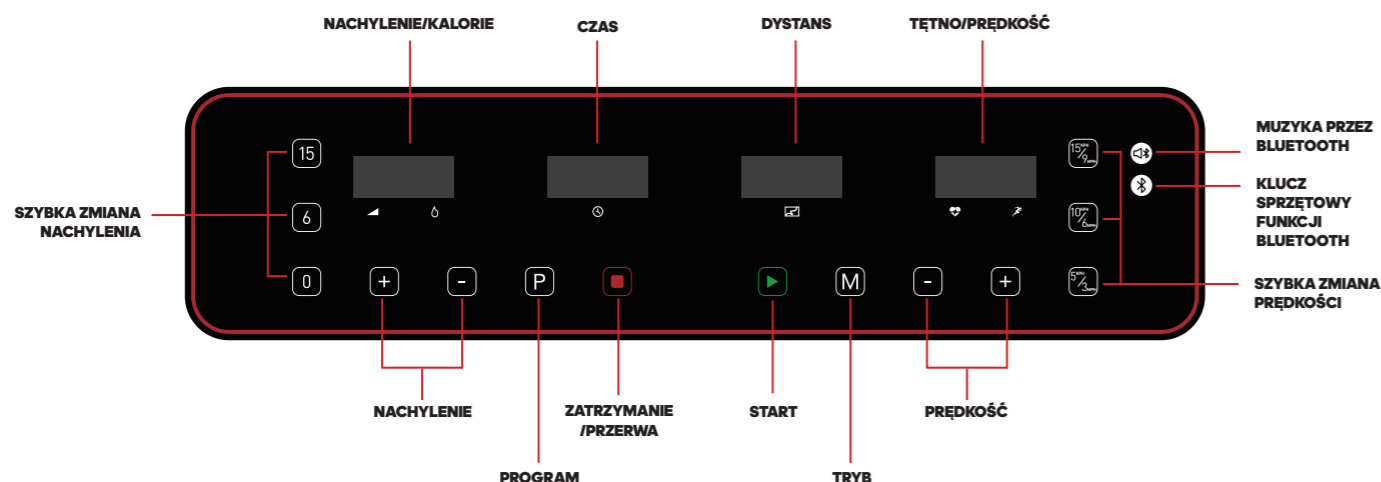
NACHYLENIE/KALORIE
CZAS
DYSTANS
TĘTNO/PRĘDKOŚĆ

SZYBKA ZMIANA NACHYLENIA

15
6
0

MUZYKA PRZEZ BLUETOOTH

KLUCZ SPRZĘTOWY FUNKCJI BLUETOOTH

$15^{KPH}/9_{MPH}$
$10^{KPH}/6_{MPH}$
$5^{KPH}/3_{MPH}$

SZYBKA ZMIANA PRĘDKOŚCI

+ - P M - +

NACHYLENIE
PROGRAM
ZATRZYMANIE /PRZERWA
START
TRYB
PRĘDKOŚĆ